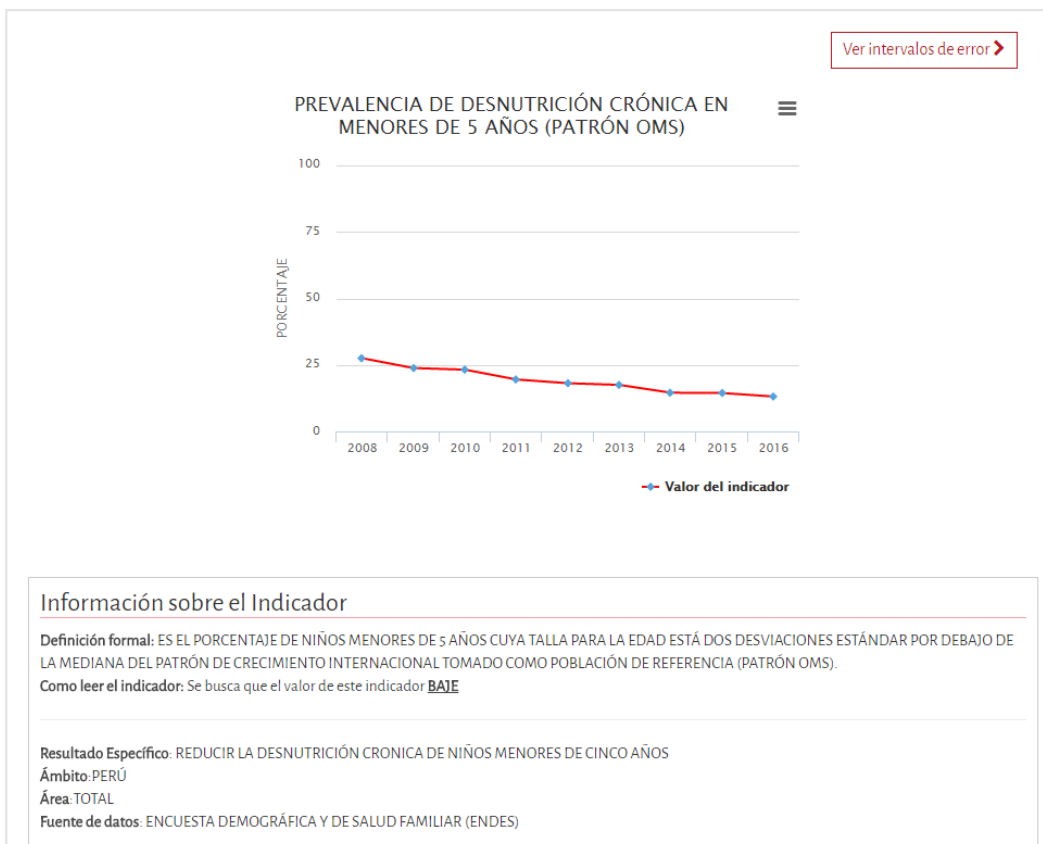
Ver intervalos de error ›

PREVALENCIA DE DESNUTRICIÓN CRÓNICA EN MENORES DE 5 AÑOS (PATRÓN OMS)

100
75
50
25
0

PORCENTAJE

2008 2009 2010 2011 2012 2013 2014 2015 2016

Valor del indicador

Información sobre el Indicador

Definición formal: ES EL PORCENTAJE DE NIÑOS MENORES DE 5 AÑOS CUYA TALLA PARA LA EDAD ESTÁ DOS DESVIACIONES ESTÁNDAR POR DEBAJO DE LA MEDIANA DEL PATRÓN DE CRECIMIENTO INTERNACIONAL TOMADO COMO POBLACIÓN DE REFERENCIA (PATRÓN OMS).
Como leer el indicador: Se busca que el valor de este indicador BAJE

Resultado Específico: REDUCIR LA DESNUTRICIÓN CRONICA DE NIÑOS MENORES DE CINCO AÑOS
Ámbito: PERÚ
Área: TOTAL
Fuente de datos: ENCUESTA DEMOGRÁFICA Y DE SALUD FAMILIAR (ENDES)